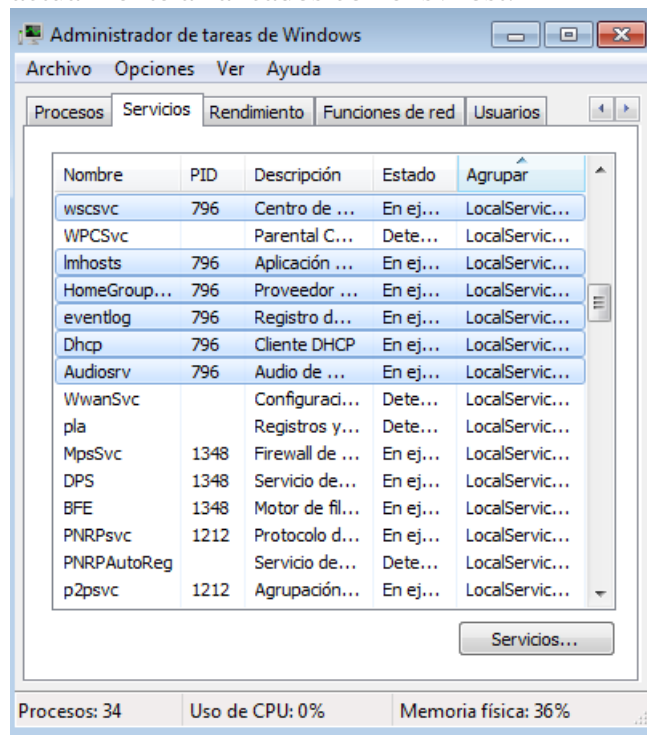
Administrador de tareas de Windows

Archivo Opciones Ver Ayuda

Procesos | Servicios | Rendimiento | Funciones de red | Usuarios

| Nombre | PID | Descripción | Estado | Agrupar |
|---|---|---|---|---|
| wscsvc | 796 | Centro de ... | En ej... | LocalServic... |
| WPCSvc | | Parental C... | Dete... | LocalServic... |
| lmhosts | 796 | Aplicación ... | En ej... | LocalServic... |
| HomeGroup... | 796 | Proveedor ... | En ej... | LocalServic... |
| eventlog | 796 | Registro d... | En ej... | LocalServic... |
| Dhcp | 796 | Cliente DHCP | En ej... | LocalServic... |
| Audiosrv | 796 | Audio de ... | En ej... | LocalServic... |
| WwanSvc | | Configuraci... | Dete... | LocalServic... |
| pla | | Registros y... | Dete... | LocalServic... |
| MpsSvc | 1348 | Firewall de ... | En ej... | LocalServic... |
| DPS | 1348 | Servicio de... | En ej... | LocalServic... |
| BFE | 1348 | Motor de fil... | En ej... | LocalServic... |
| PNRPsvc | 1212 | Protocolo d... | En ej... | LocalServic... |
| PNRPAutoReg | | Servicio de... | Dete... | LocalServic... |
| p2psvc | 1212 | Agrupación... | En ej... | LocalServic... |

Servicios...

Procesos: 34 | Uso de CPU: 0% | Memoria física: 36%